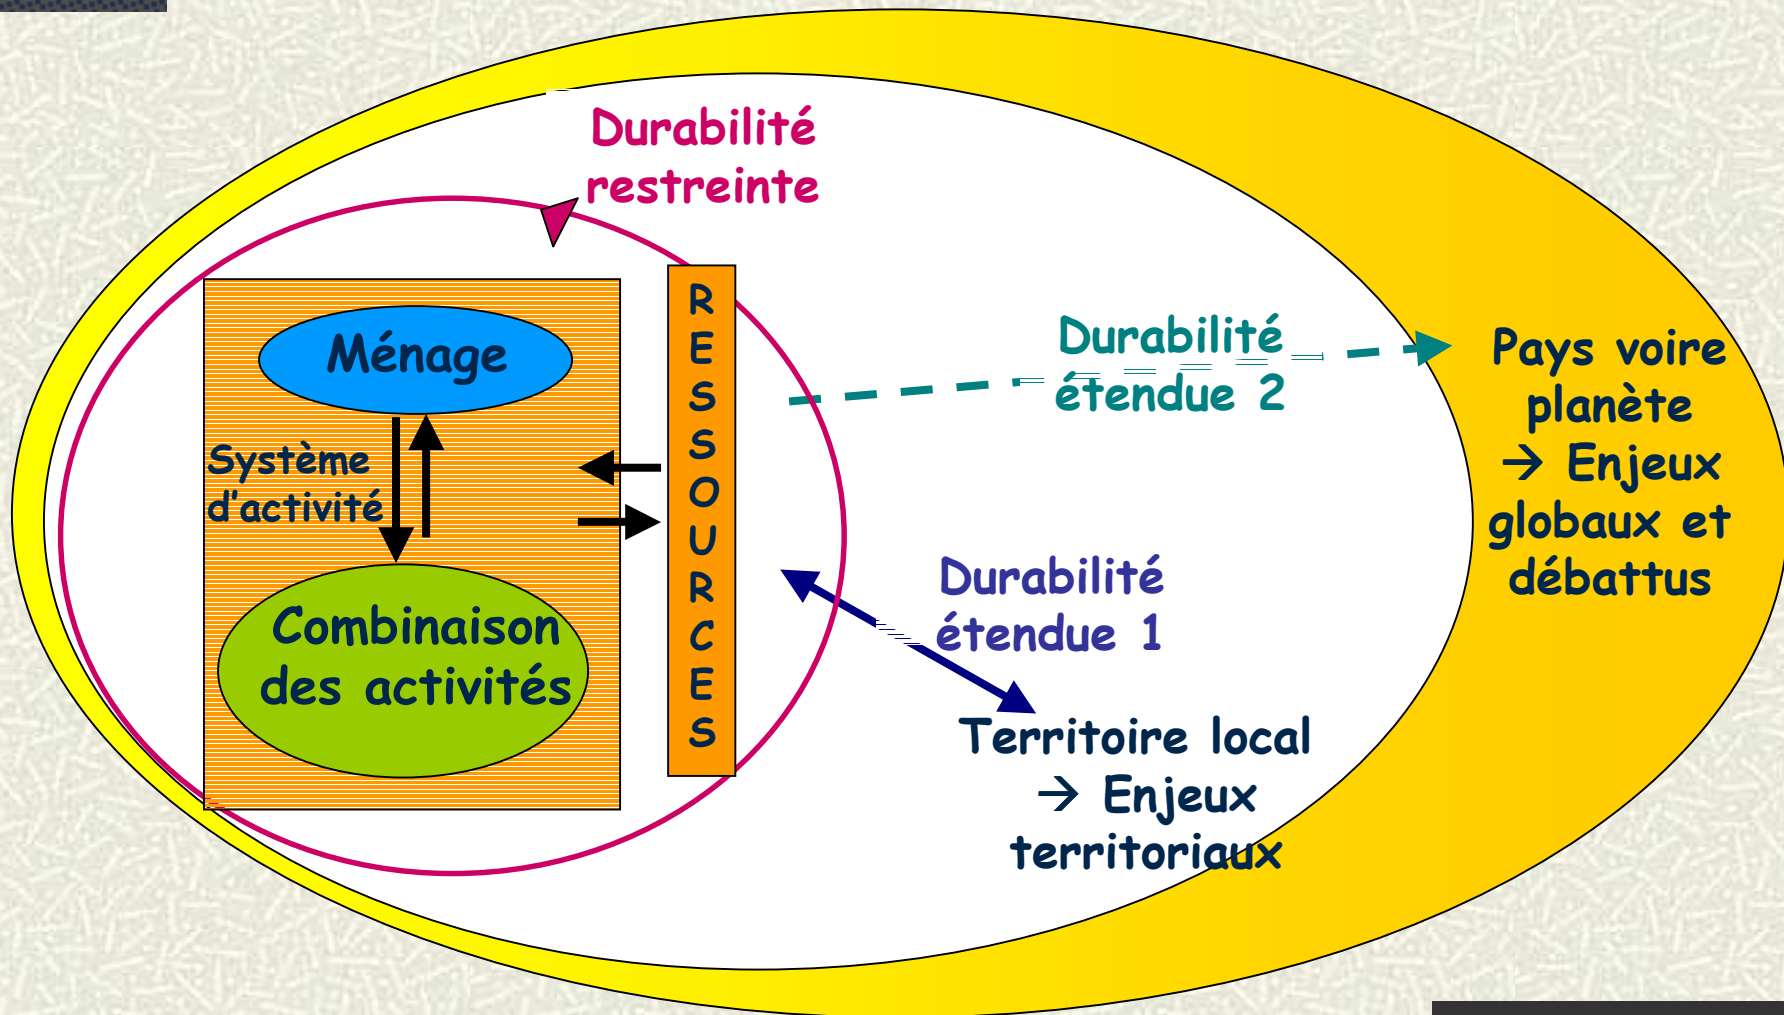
Durabilité restreinte

Ménage

Système d'activité

Combinaison des activités

RESSOURCES

Durabilité étendue 2

Pays voire planète → Enjeux globaux et débattus

Durabilité étendue 1

Territoire local → Enjeux territoriaux